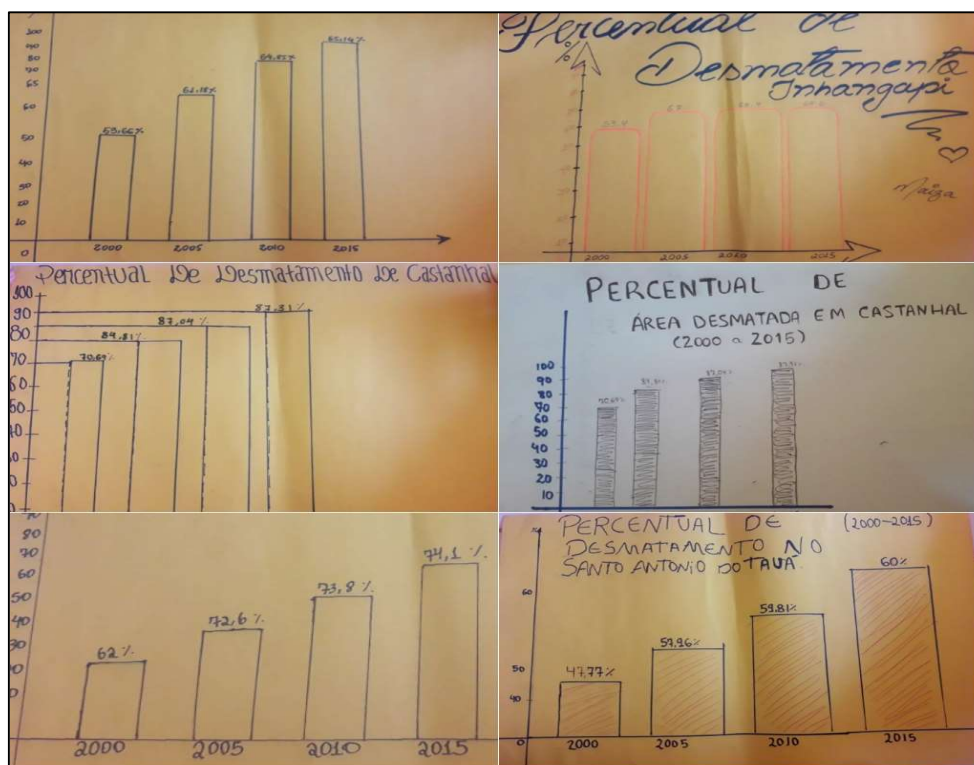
100
90
80
70
65
60
50
40
30
20
10
0
53,66%
62,18%
64,85%
65,14%
2000
2005
2010
2015

Percentual de Desmatamento Inhangapi
%
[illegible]
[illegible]
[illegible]
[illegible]
2000
2005
2010
2015
Maíza

Percentual De Desmatamento De Castanhal
100
90
80
70
60
50
40
30
20
70,69%
84,81%
87,04%
87,31%

PERCENTUAL DE ÁREA DESMATADA EM CASTANHAL (2000 a 2015)
100
90
80
70
60
50
40
30
20
10
70,69%
84,81%
87,04%
87,31%

90
80
70
60
50
40
30
20
10
62%
72,6%
73,8%
74,1%
2000
2005
2010
2015

PERCENTUAL DE DESMATAMENTO NO SANTO ANTONIO DO TAUÁ
(2000-2015)
60
50
40
0
47,77%
57,96%
59,81%
60%
2000
2005
2010
2015